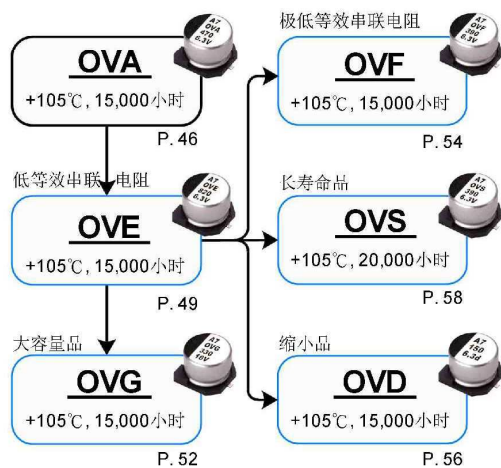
OVA
+105℃, 15,000小时
P. 46

A7 OVA 470 6.3V

极低等效串联电阻
OVF
+105℃, 15,000小时
P. 54

A7 OVF 390 6.3V

低等效串联电阻
OVE
+105℃, 15,000小时
P. 49

A7 OVE 390 6.3V

长寿命品
OVS
+105℃, 20,000小时
P. 58

A7 OVS 390 6.3V

大容量品
OVG
+105℃, 15,000小时
P. 52

A7 OVG 330 16V

缩小品
OVD
+105℃, 15,000小时
P. 56

A7 150 6.3d